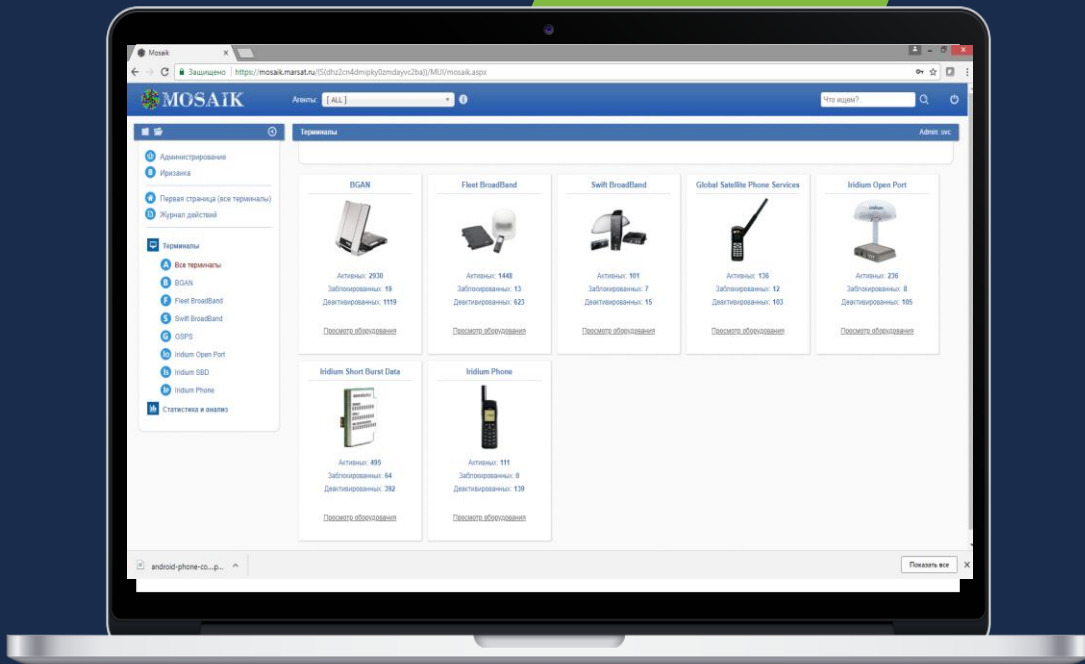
Mosaik

Защищено | https://mosaik.marsat.ru/(S(dhz2cn4dmipky0zmdayvc2ba))/MUI/mosaik.aspx

MOSAIK

Агенты: [ ALL ]

Что ищем?

Администрирование
Иридиум
Первая страница (все терминалы)
Журнал действий
Терминалы
Все терминалы
BGAN
Fleet BroadBand
Swift BroadBand
GSPS
Iridium Open Port
Iridium SBD
Iridium Phone
Статистика и анализ

Терминалы

Admin: svc

BGAN
Активных: 2930
Заблокированных: 19
Деактивированных: 1119
Просмотр оборудования

Fleet BroadBand
Активных: 1448
Заблокированных: 13
Деактивированных: 623
Просмотр оборудования

Swift BroadBand
Активных: 101
Заблокированных: 7
Деактивированных: 15
Просмотр оборудования

Global Satellite Phone Services
Активных: 136
Заблокированных: 12
Деактивированных: 103
Просмотр оборудования

Iridium Open Port
Активных: 236
Заблокированных: 8
Деактивированных: 105
Просмотр оборудования

Iridium Short Burst Data
Активных: 495
Заблокированных: 64
Деактивированных: 392
Просмотр оборудования

Iridium Phone
Активных: 111
Заблокированных: 0
Деактивированных: 139
Просмотр оборудования

android-phone-co....p...

Показать все